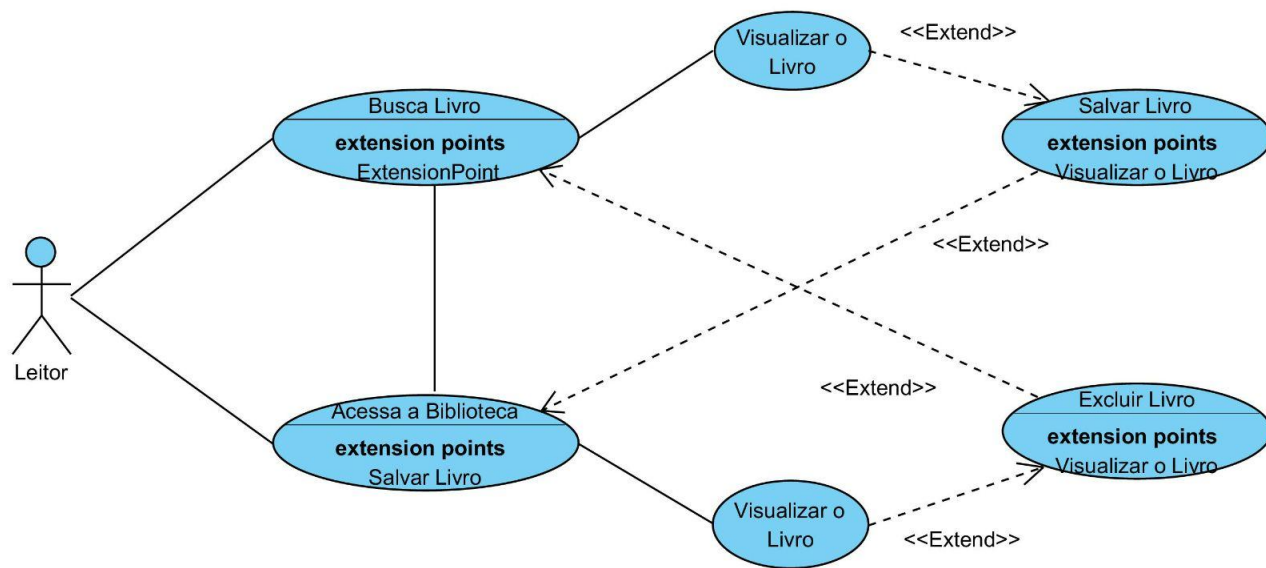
Visualizar o Livro

<<Extend>>

Busca Livro

extension points

ExtensionPoint

Salvar Livro

extension points

Visualizar o Livro

<<Extend>>

Leitor

<<Extend>>

Acessa a Biblioteca

extension points

Salvar Livro

Excluir Livro

extension points

Visualizar o Livro

Visualizar o Livro

<<Extend>>